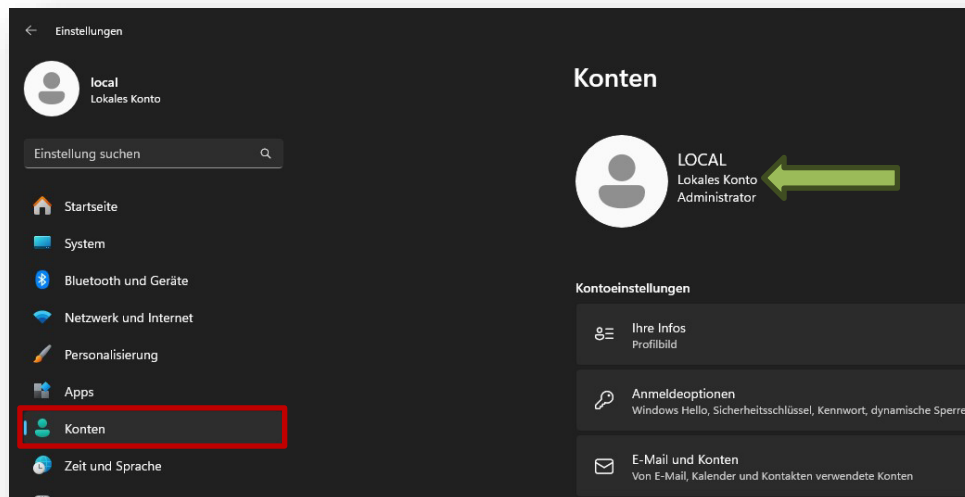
Einstellungen

local
Lokales Konto

Einstellung suchen

Startseite

System

Bluetooth und Geräte

Netzwerk und Internet

Personalisierung

Apps

Konten

Zeit und Sprache

Konten

LOCAL
Lokales Konto
Administrator

Kontoeinstellungen

Ihre Infos
Profilbild

Anmeldeoptionen
Windows Hello, Sicherheitsschlüssel, Kennwort, dynamische Sperre

E-Mail und Konten
Von E-Mail, Kalender und Kontakten verwendete Konten